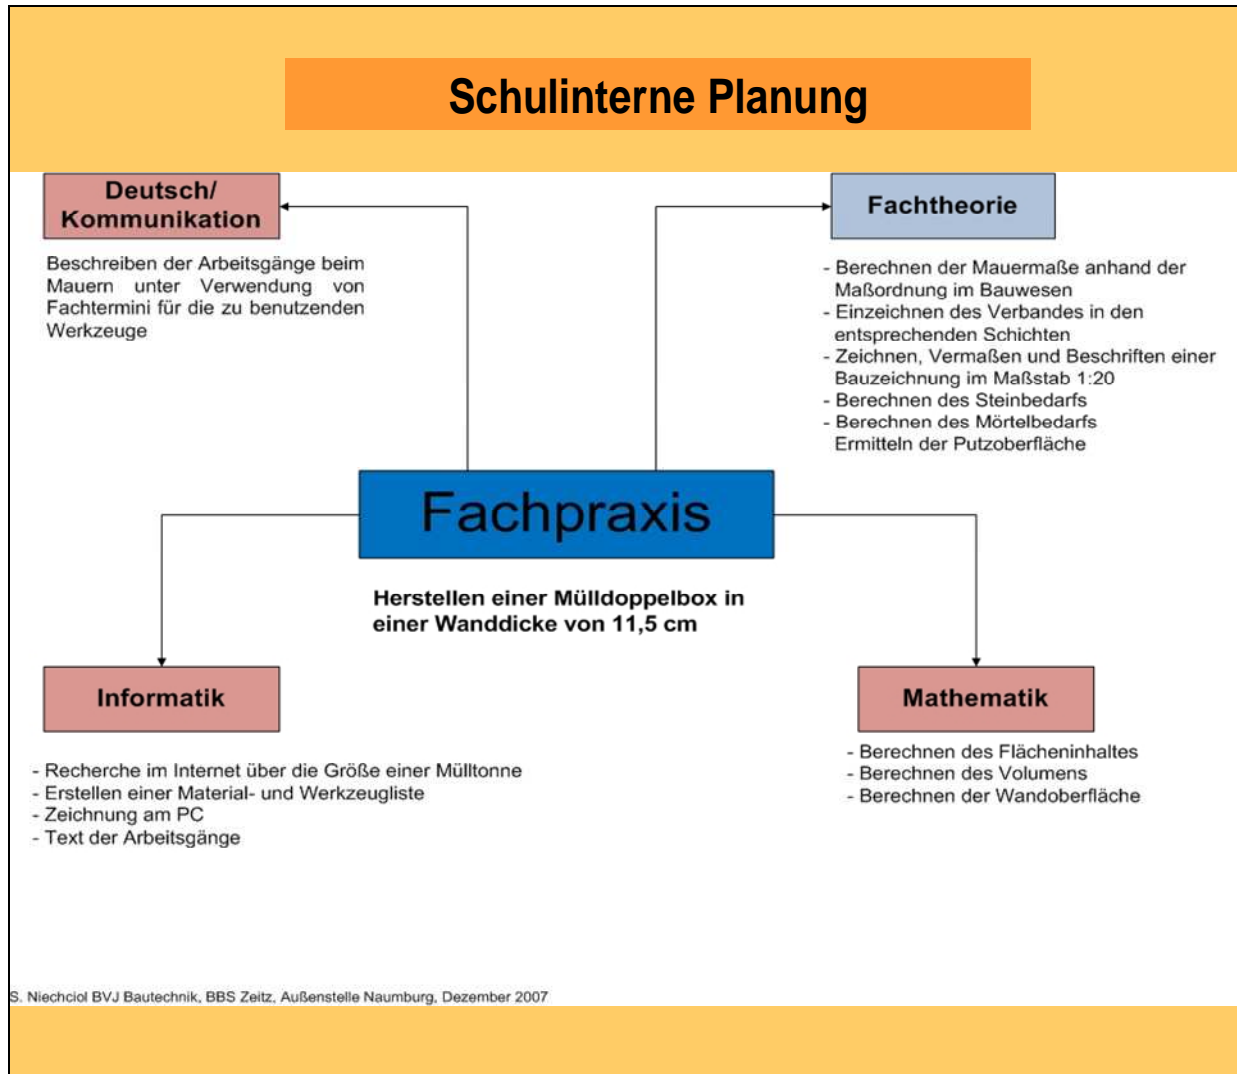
Schulinterne Planung

Deutsch/
Kommunikation

Beschreiben der Arbeitsgänge beim Mauern unter Verwendung von Fachtermini für die zu benutzenden Werkzeuge

Fachtheorie

- Berechnen der Mauermaße anhand der Maßordnung im Bauwesen
- Einzeichnen des Verbandes in den entsprechenden Schichten
- Zeichnen, Vermaßen und Beschriften einer Bauzeichnung im Maßstab 1:20
- Berechnen des Steinbedarfs
- Berechnen des Mörtelbedarfs
Ermitteln der Putzoberfläche

Fachpraxis

Herstellen einer Mülldoppelbox in einer Wanddicke von 11,5 cm

Informatik

- Recherche im Internet über die Größe einer Mülltonne
- Erstellen einer Material- und Werkzeugliste
- Zeichnung am PC
- Text der Arbeitsgänge

Mathematik

- Berechnen des Flächeninhaltes
- Berechnen des Volumens
- Berechnen der Wandoberfläche

S. Niechciol BVJ Bautechnik, BBS Zeitz, Außenstelle Naumburg, Dezember 2007